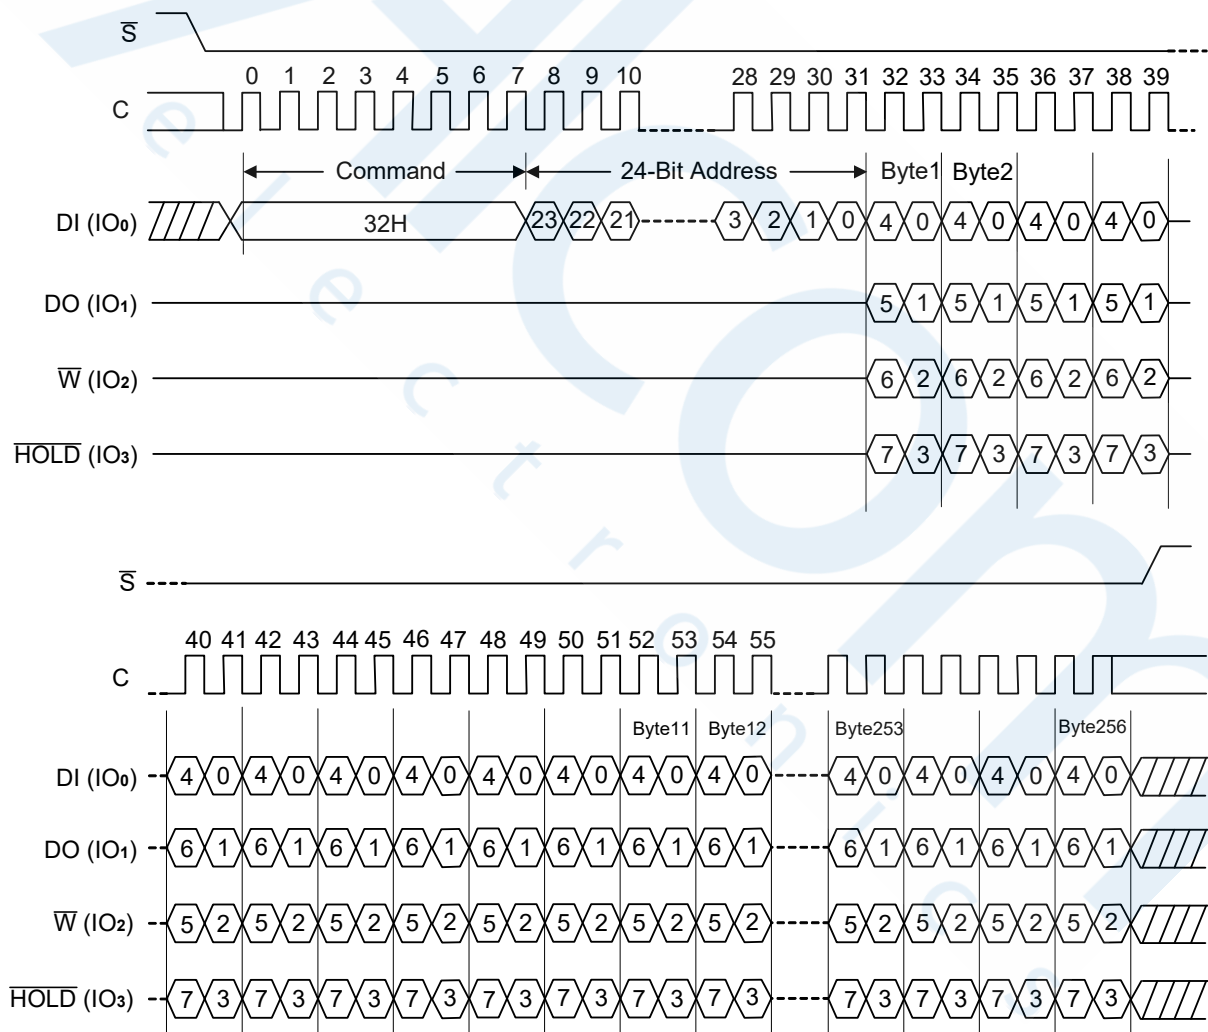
$\overline{S}$

C

0 1 2 3 4 5 6 7 8 9 10 28 29 30 31 32 33 34 35 36 37 38 39

Command 24-Bit Address Byte1 Byte2

DI (IO0) 32H 23 22 21 3 2 1 0 4 0 4 0 4 0 4 0

DO (IO1) 5 1 5 1 5 1 5 1

$\overline{W}$ (IO2) 6 2 6 2 6 2 6 2

$\overline{HOLD}$ (IO3) 7 3 7 3 7 3 7 3

$\overline{S}$

C

40 41 42 43 44 45 46 47 48 49 50 51 52 53 54 55

Byte11 Byte12 Byte253 Byte256

DI (IO0) 4 0 4 0 4 0 4 0 4 0 4 0 4 0 4 0 4 0 4 0 4 0 4 0

DO (IO1) 6 1 6 1 6 1 6 1 6 1 6 1 6 1 6 1 6 1 6 1 6 1 6 1

$\overline{W}$ (IO2) 5 2 5 2 5 2 5 2 5 2 5 2 5 2 5 2 5 2 5 2 5 2 5 2

$\overline{HOLD}$ (IO3) 7 3 7 3 7 3 7 3 7 3 7 3 7 3 7 3 7 3 7 3 7 3 7 3